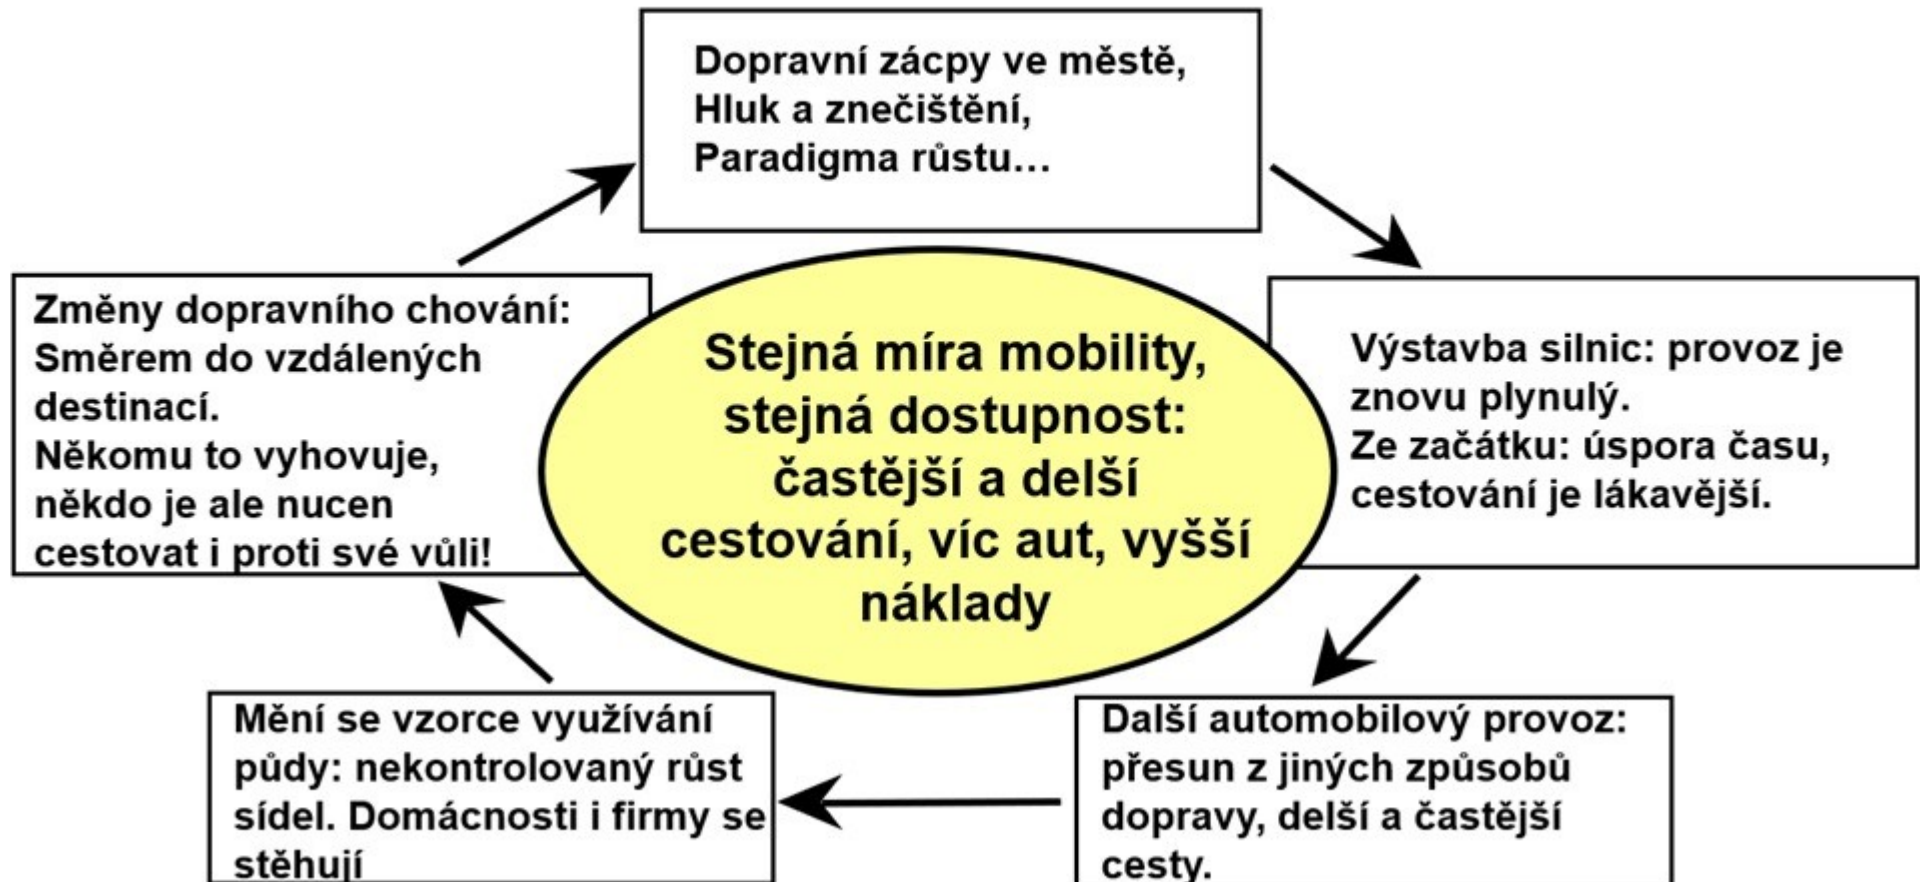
Dopravní zácpy ve městě,
Hluk a znečištění,
Paradigma růstu…

Výstavba silnic: provoz je znovu plynulý.
Ze začátku: úspora času, cestování je lákavější.

Další automobilový provoz: přesun z jiných způsobů dopravy, delší a častější cesty.

Mění se vzorce využívání půdy: nekontrolovaný růst sídel. Domácnosti i firmy se stěhují

Změny dopravního chování: Směrem do vzdálených destinací.
Někomu to vyhovuje, někdo je ale nucen cestovat i proti své vůli!

Stejná míra mobility, stejná dostupnost: častější a delší cestování, víc aut, vyšší náklady